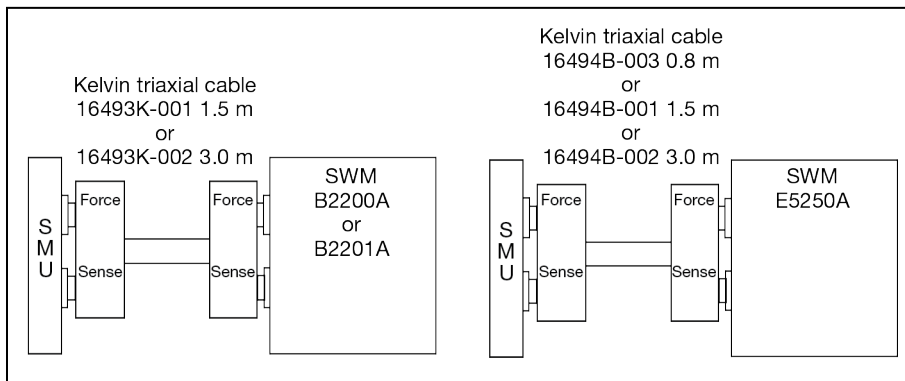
Kelvin triaxial cable
16493K-001 1.5 m
or
16493K-002 3.0 m

SMU

Force
Sense

Force
Sense

SWM
B2200A
or
B2201A

Kelvin triaxial cable
16494B-003 0.8 m
or
16494B-001 1.5 m
or
16494B-002 3.0 m

SMU

Force
Sense

Force
Sense

SWM
E5250A